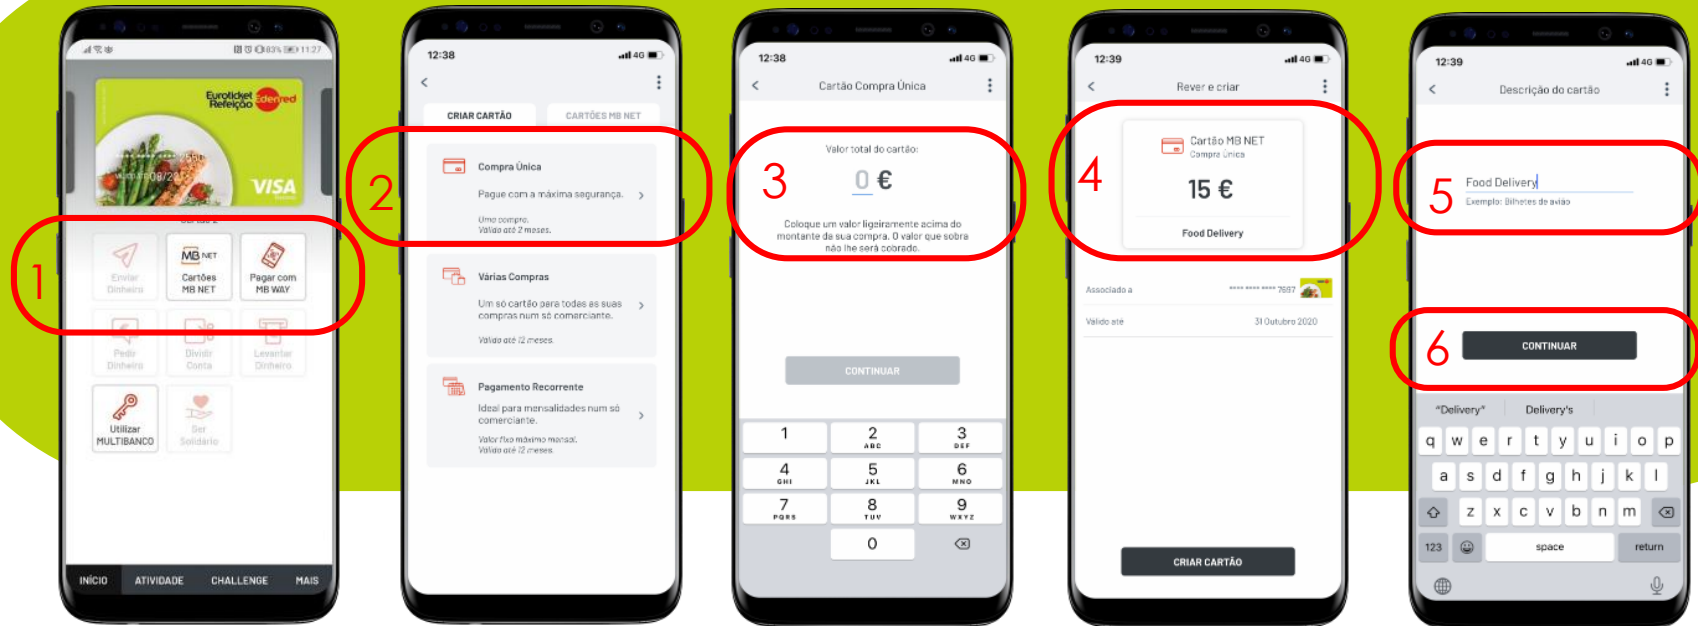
11:27

Euroticket Refeição Edenred

VISA

1

Enviar Dinheiro

Cartões MB NET

Pagar com MB WAY

Pedir Dinheiro

Dividir Conta

Levantar Dinheiro

Utilizar MULTIBANCO

Ser Solidário

INÍCIO ATIVIDADE CHALLENGE MAIS

12:38

CRIAR CARTÃO CARTÕES MB NET

2

Compra Única

Pague com a máxima segurança.

Uma compra.
Válido até 2 meses.

Várias Compras

Um só cartão para todas as suas compras num só comerciante.

Válido até 12 meses.

Pagamento Recorrente

Ideal para mensalidades num só comerciante.

Valor fixo máximo mensal.
Válido até 12 meses.

12:38

Cartão Compra Única

Valor total do cartão:

3

0 €

Coloque um valor ligeiramente acima do montante da sua compra. O valor que sobra não lhe será cobrado.

CONTINUAR

1
2 ABC
3 DEF
4 GHI
5 JKL
6 MNO
7 PQRS
8 TUV
9 WXYZ
0

12:39

Rever e criar

4

Cartão MB NET
Compra Única

15 €

Food Delivery

Associado a **** **** **** 7697

Válido até 31 Outubro 2020

CRIAR CARTÃO

12:39

Descrição do cartão

5

Food Delivery

Exemplo: Bilhetes de avião

6

CONTINUAR

"Delivery" Delivery's

q w e r t y u i o p
a s d f g h j k l
z x c v b n m
123 space return